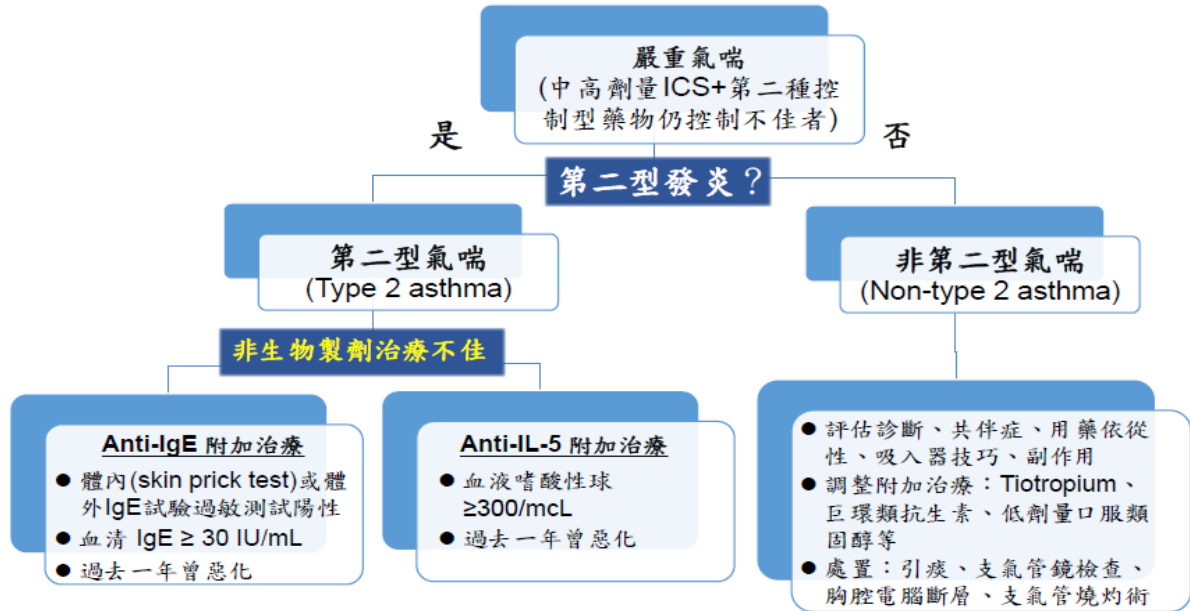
嚴重氣喘
(中高劑量ICS+第二種控制型藥物仍控制不佳者)

是

否

第二型發炎？

第二型氣喘
(Type 2 asthma)

非第二型氣喘
(Non-type 2 asthma)

非生物製劑治療不佳

Anti-IgE 附加治療
● 體內(skin prick test)或體外IgE試驗過敏測試陽性
● 血清 IgE ≥ 30 IU/mL
● 過去一年曾惡化

Anti-IL-5 附加治療
● 血液嗜酸性球 ≥300/mcL
● 過去一年曾惡化

● 評估診斷、共伴症、用藥依從性、吸入器技巧、副作用
● 調整附加治療：Tiotropium、巨環類抗生素、低劑量口服類固醇等
● 處置：引痰、支氣管鏡檢查、胸腔電腦斷層、支氣管燒灼術